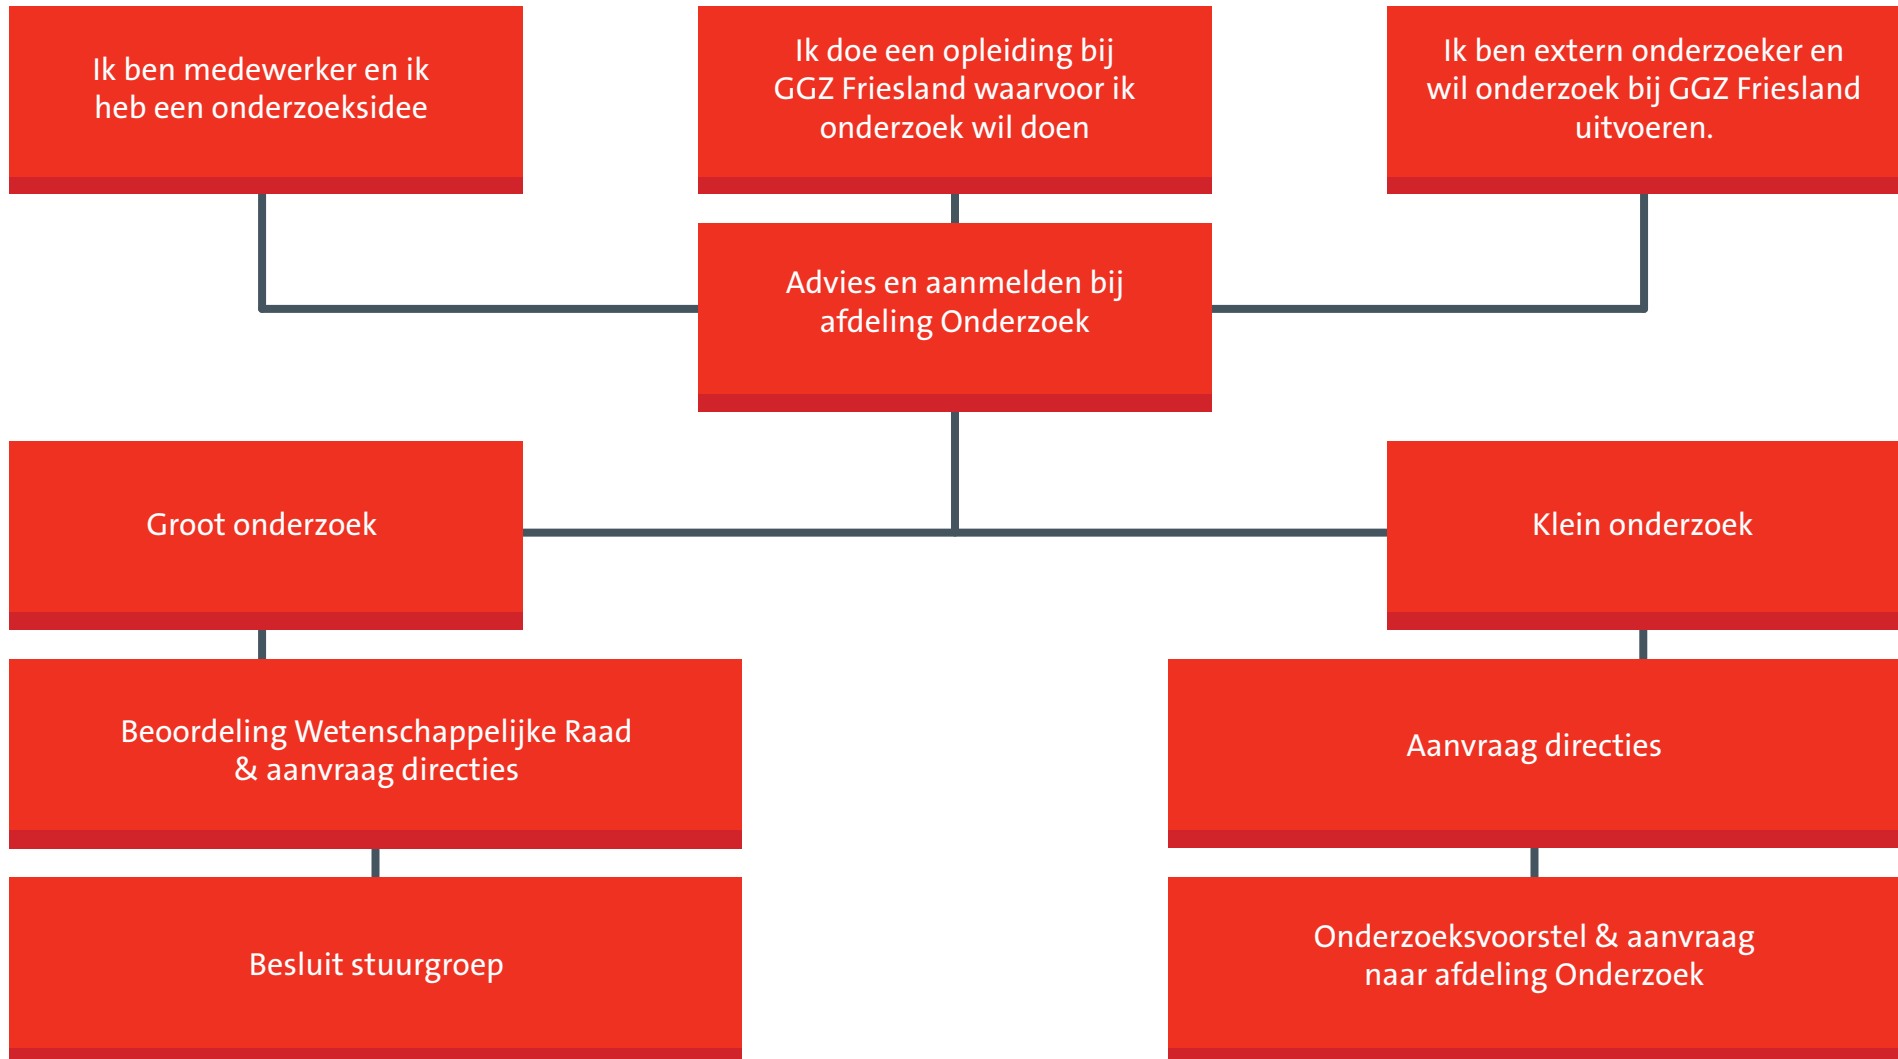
Ik ben medewerker en ik heb een onderzoeksidee

Ik doe een opleiding bij GGZ Friesland waarvoor ik onderzoek wil doen

Ik ben extern onderzoeker en wil onderzoek bij GGZ Friesland uitvoeren.

Advies en aanmelden bij afdeling Onderzoek

Groot onderzoek

Klein onderzoek

Beoordeling Wetenschappelijke Raad & aanvraag directies

Aanvraag directies

Besluit stuurgroep

Onderzoeksvoorstel & aanvraag naar afdeling Onderzoek